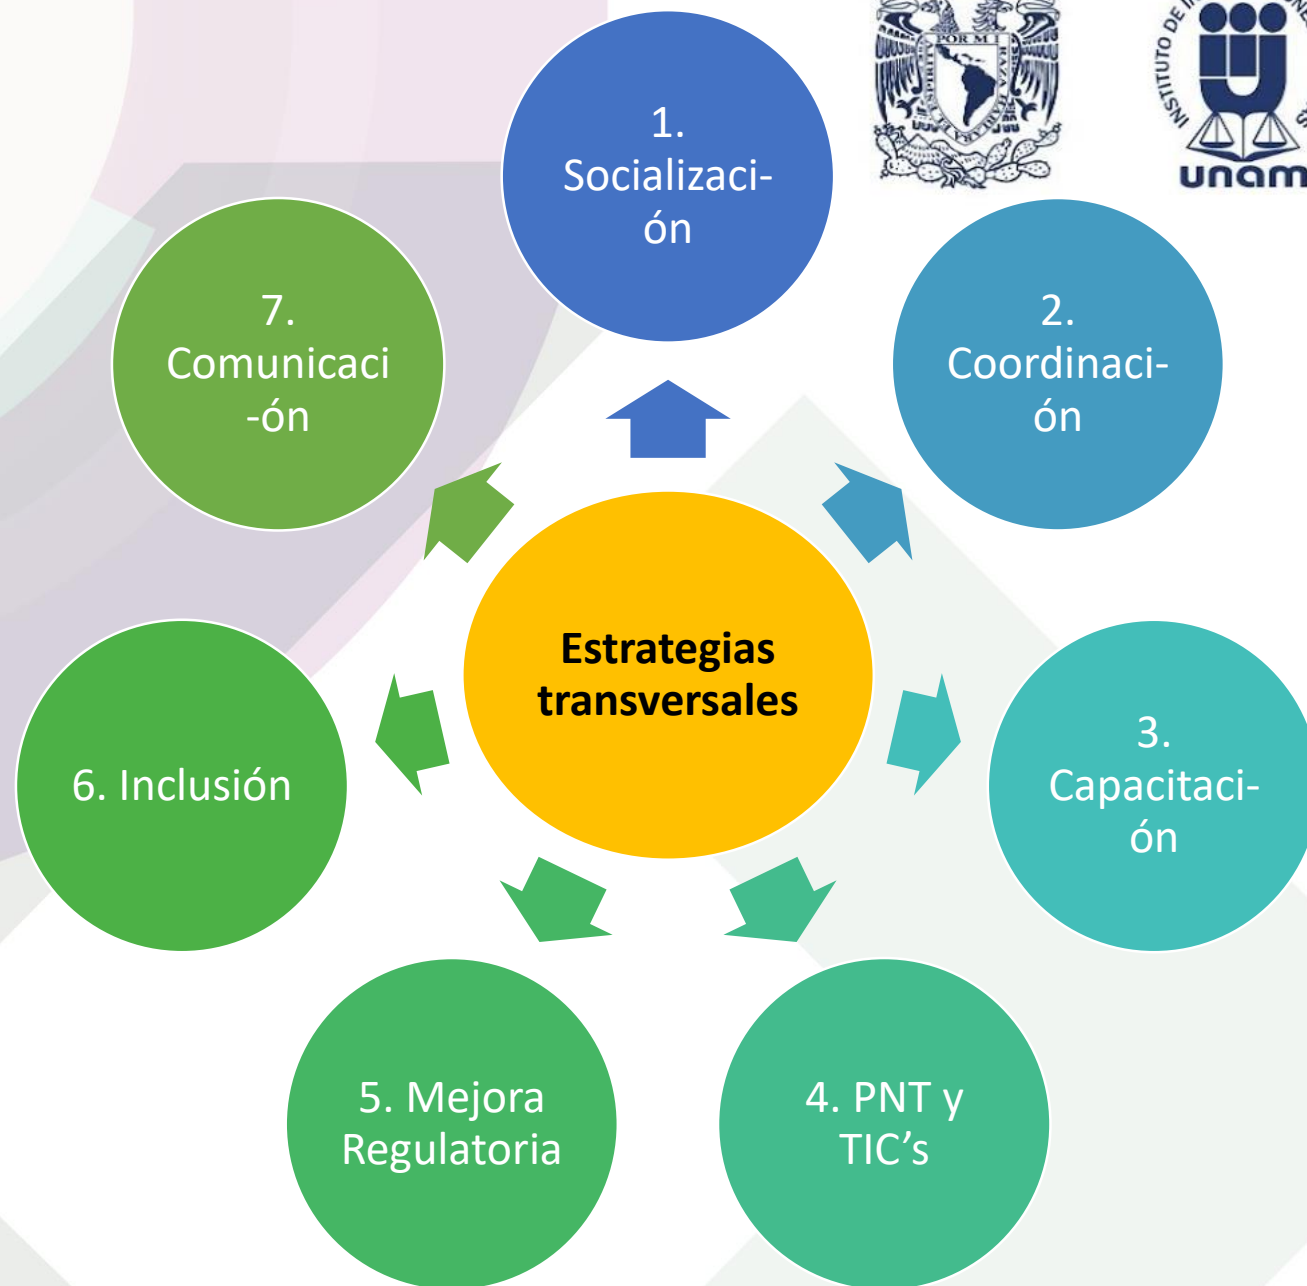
1. Socializaci-ón

2. Coordinaci-ón

3. Capacitaci-ón

4. PNT y TIC’s

5. Mejora Regulatoria

6. Inclusión

7. Comunicaci-ón

Estrategias transversales

POR MI RAZA HABLARÁ EL ESPÍRITU

INSTITUTO DE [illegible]

unam